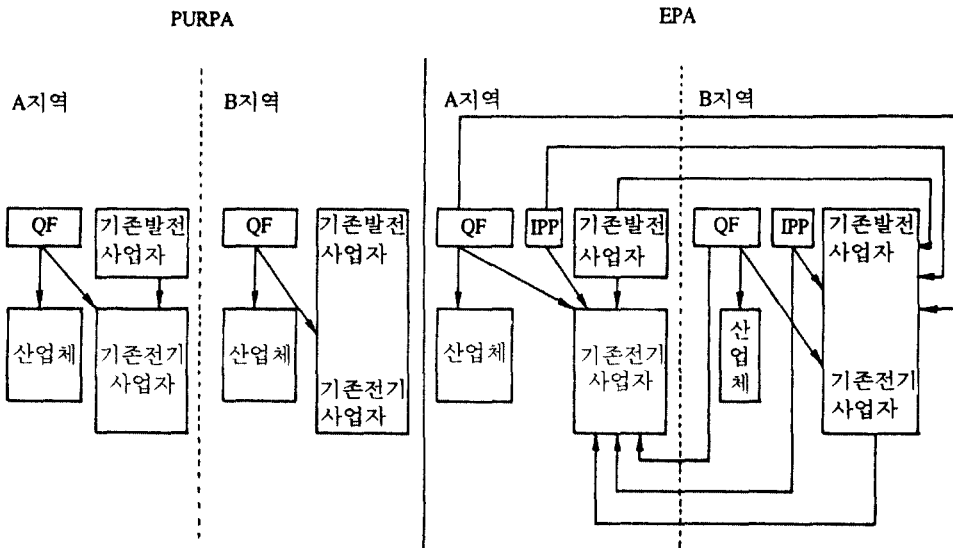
PURPA

A지역

QF

기존발전 사업자

산업체

기존전기 사업자

B지역

QF

기존발전 사업자

산업체

기존전기 사업자

EPA

A지역

QF

IPP

기존발전 사업자

산업체

기존전기 사업자

B지역

QF

IPP

기존발전 사업자

산업체

기존전기 사업자